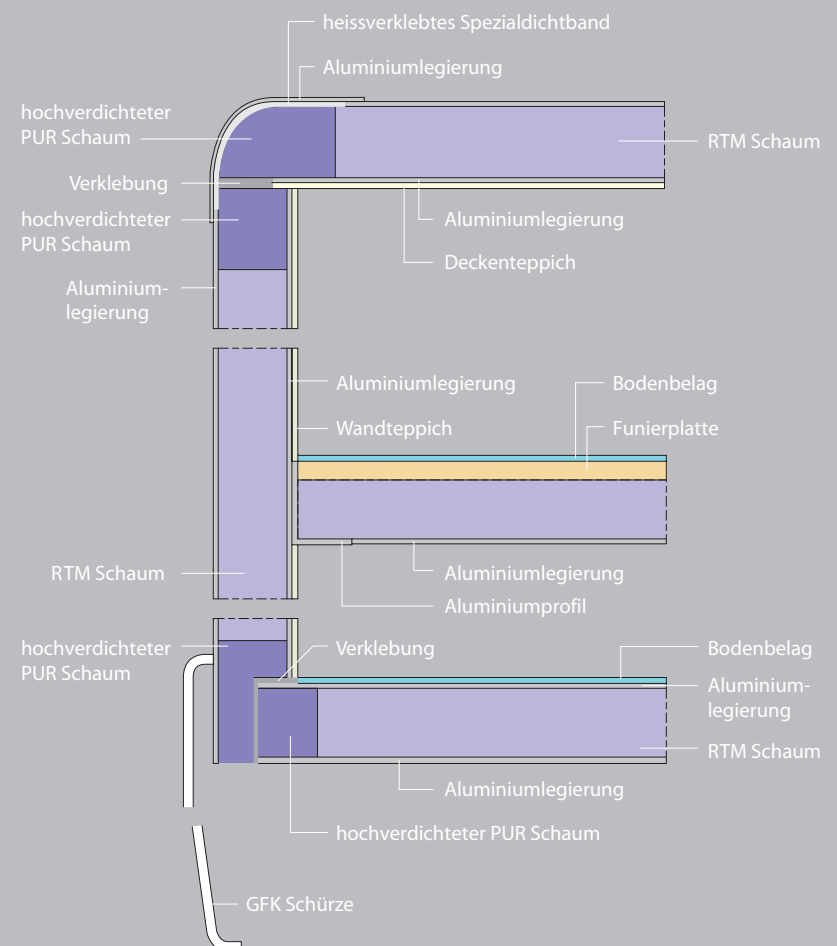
heissverklebtes Spezialdichtband

Aluminiumlegierung

hochverdichteter PUR Schaum

RTM Schaum

Verklebung

hochverdichteter PUR Schaum

Aluminiumlegierung

Deckenteppich

Aluminiumlegierung

Aluminiumlegierung

Bodenbelag

Wandteppich

Funierplatte

RTM Schaum

Aluminiumlegierung

Aluminiumprofil

hochverdichteter PUR Schaum

Verklebung

Bodenbelag

Aluminiumlegierung

RTM Schaum

Aluminiumlegierung

hochverdichteter PUR Schaum

GFK Schürze